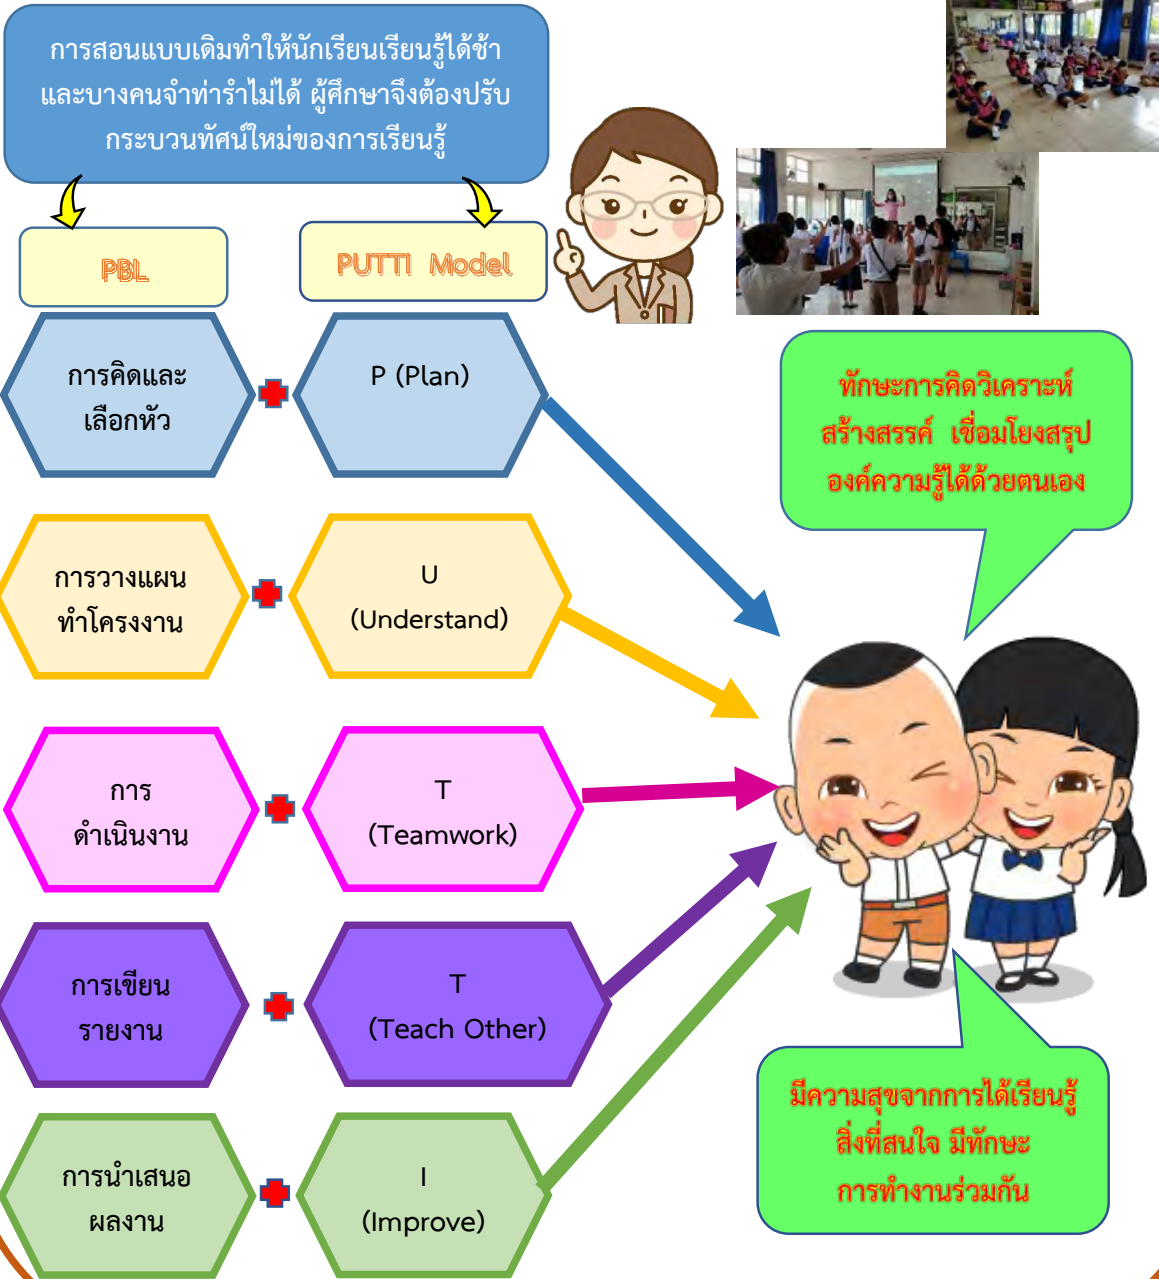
การสอนแบบเดิมทำให้นักเรียนเรียนรู้ได้ช้า และบางคนจำท่ารำไม่ได้ ผู้ศึกษาจึงต้องปรับกระบวนทัศน์ใหม่ของการเรียนรู้

PBL

PUTTI Model

การคิดและเลือกหัว

P (Plan)

การวางแผนทำโครงงาน

U (Understand)

การดำเนินงาน

T (Teamwork)

การเขียนรายงาน

T (Teach Other)

การนำเสนอผลงาน

I (Improve)

ทักษะการคิดวิเคราะห์ สร้างสรรค์ เชื่อมโยงสรุป องค์ความรู้ได้ด้วยตนเอง

มีความสุขจากการได้เรียนรู้ สิ่งที่สนใจ มีทักษะการทำงานร่วมกัน